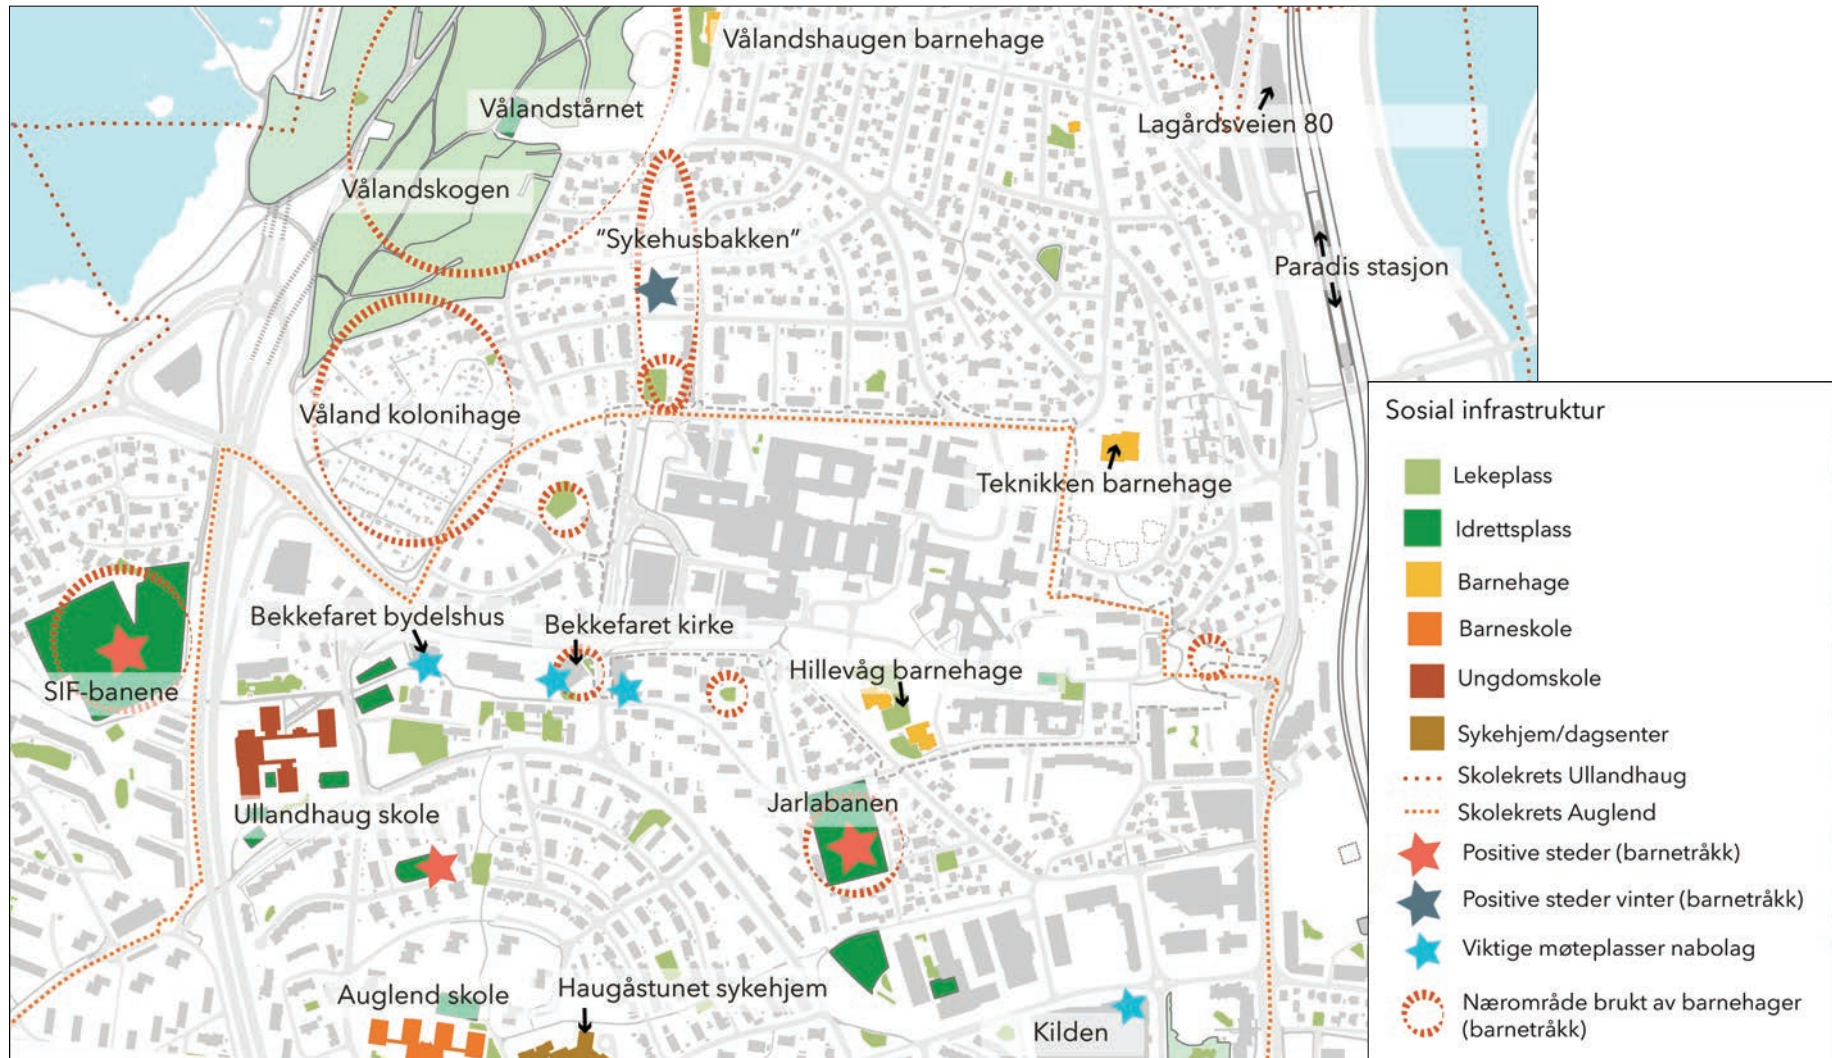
Vålandshaugen barnehage

Vålandstårnet

Lagårdsveien 80

Vålandskogen

"Sykehusbakken"

Paradis stasjon

Våland kolonihage

Teknikken barnehage

Bekkefaret bydelshus

Bekkefaret kirke

Hillevåg barnehage

SIF-banene

Ullandhaug skole

Jarlabanen

Auglend skole

Haugåstunet sykehjem

Kilden

Sosial infrastruktur

Lekeplass

Idrettsplass

Barnehage

Barneskole

Ungdomskole

Sykehjem/dagsenter

Skolekrets Ullandhaug

Skolekrets Auglend

Positive steder (barnetråkk)

Positive steder vinter (barnetråkk)

Viktige møteplasser nabolag

Nærområde brukt av barnehager (barnetråkk)